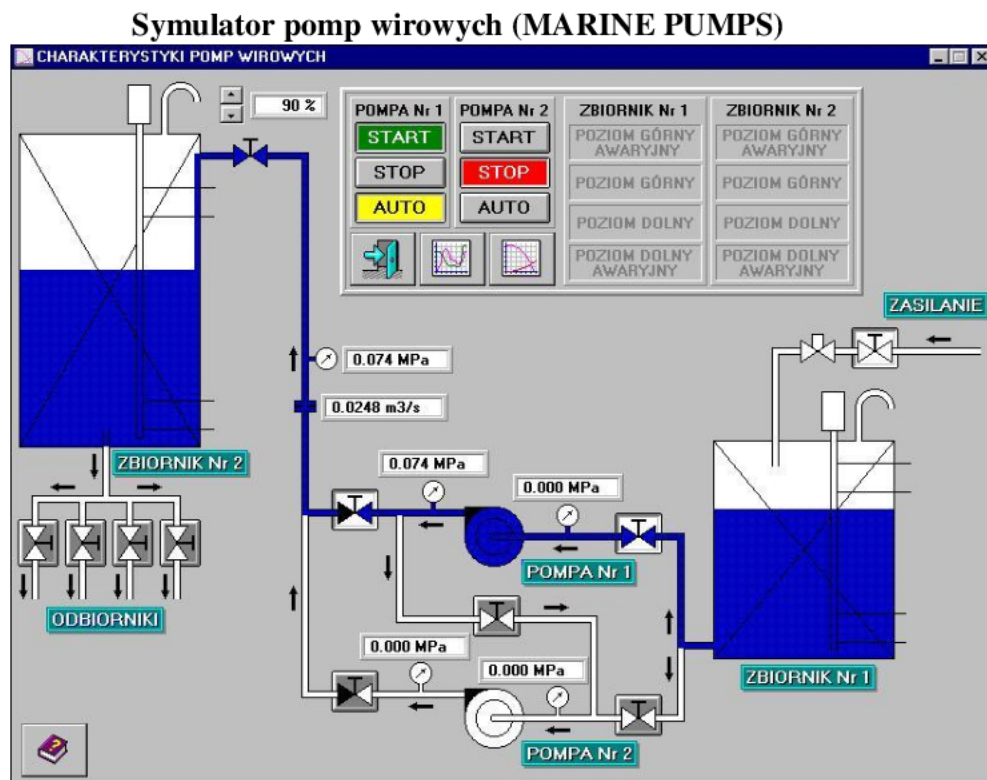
Symulator pomp wirowych (MARINE PUMPS)

CHARAKTERYSTYKI POMP WIROWYCH

90 %

POMPA Nr 1
START
STOP
AUTO

POMPA Nr 2
START
STOP
AUTO

ZBIORNIK Nr 1
POZIOM GÓRNY AWARYJNY
POZIOM GÓRNY
POZIOM DOLNY
POZIOM DOLNY AWARYJNY

ZBIORNIK Nr 2
POZIOM GÓRNY AWARYJNY
POZIOM GÓRNY
POZIOM DOLNY
POZIOM DOLNY AWARYJNY

ZASILANIE

0.074 MPa

0.0248 m3/s

ZBIORNIK Nr 2

0.074 MPa

0.000 MPa

POMPA Nr 1

ODBIORNIKI

0.000 MPa

0.000 MPa

ZBIORNIK Nr 1

POMPA Nr 2